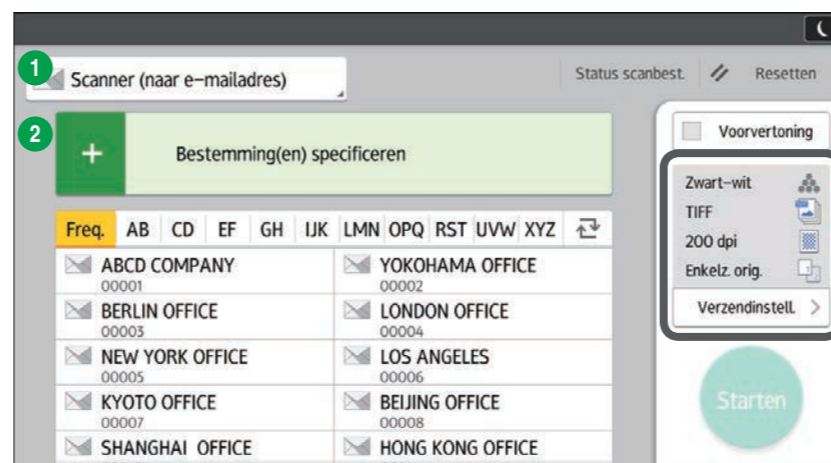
1
Scanner (naar e-mailadres)

Status scanbest.
Resetten

2
+
Bestemming(en) specificeren

| Freq. | AB | CD | EF | GH | IJK | LMN | OPQ | RST | UVW | XYZ |
|---|---|---|---|---|---|---|---|---|---|---|

| | |
|---|---|
| ABCD COMPANY 00001 | YOKOHAMA OFFICE 00002 |
| BERLIN OFFICE 00003 | LONDON OFFICE 00004 |
| NEW YORK OFFICE 00005 | LOS ANGELES 00006 |
| KYOTO OFFICE 00007 | BEIJING OFFICE 00008 |
| SHANGHAI OFFICE | HONG KONG OFFICE |

Voorvertoning

Zwart-wit
TIFF
200 dpi
Enkelz. orig.
Verzendinstell.

Starten